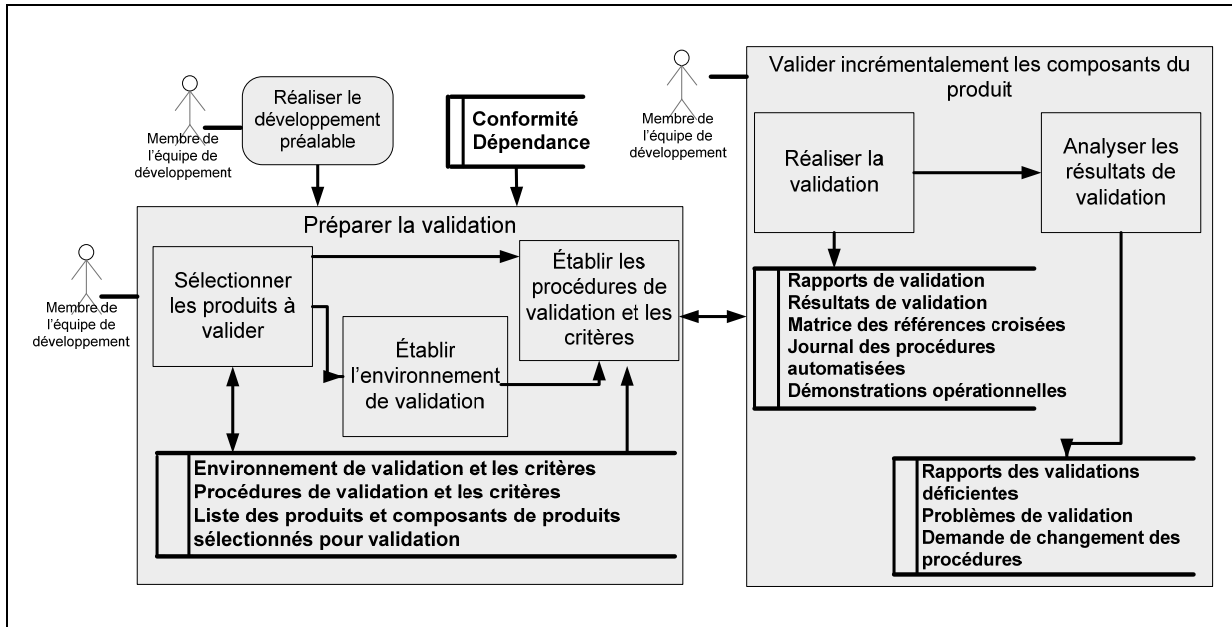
Membre de l'équipe de développement

Réaliser le développement préalable

Conformité
Dépendance

Membre de l'équipe de développement

Valider incrémentalement les composants du produit

Réaliser la validation

Analyser les résultats de validation

Préparer la validation

Membre de l'équipe de développement

Sélectionner les produits à valider

Établir les procédures de validation et les critères

Établir l'environnement de validation

Rapports de validation
Résultats de validation
Matrice des références croisées
Journal des procédures automatisées
Démonstrations opérationnelles

Environnement de validation et les critères
Procédures de validation et les critères
Liste des produits et composants de produits sélectionnés pour validation

Rapports des validations déficientes
Problèmes de validation
Demande de changement des procédures